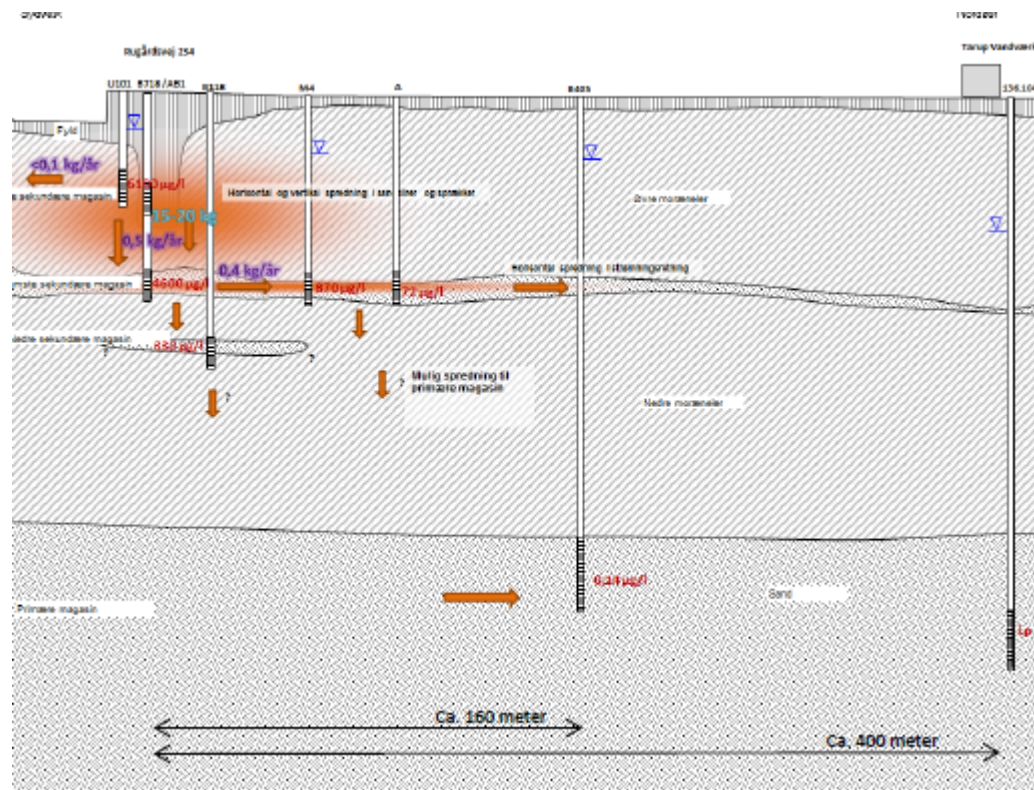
Sydvest

Nordøst

Rugårdsvej 234

Tarup Vandværk

U101

B718 / AB1

B116

M4

A

B405

136.104

Fyld

<0,1 kg/år

6100 µg/l

sekundære magasin

15-20 kg

Horisontal og vertikal spredning i sandslirer og sprækker

Øvre moræneler

0,5 kg/år

0,4 kg/år

Horisontal spredning i strømningsretning

øvre sekundære magasin

4600 µg/l

870 µg/l

72 µg/l

Nedre sekundære magasin

888 µg/l

?

?

Mulig spredning til primære magasin

?

Nedre moræneler

6,1 µg/l

Sand

Primære magasin

Ca. 160 meter

Ca. 400 meter